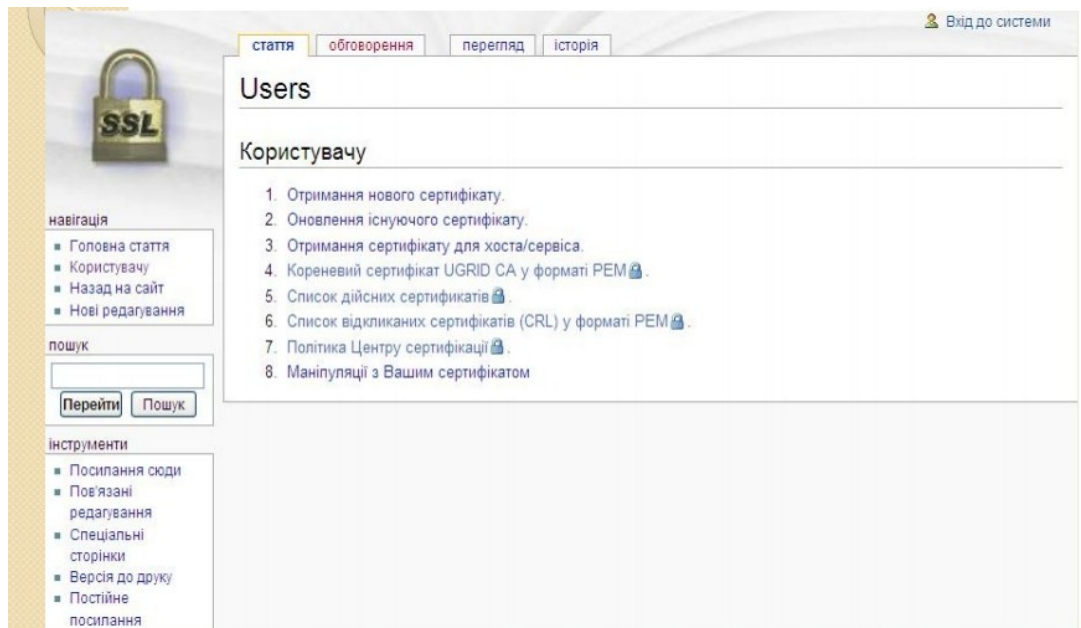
SSL

стаття | обговорення | перегляд | історія

Вхід до системи

Users

Користувачу

1. Отримання нового сертифікату.
2. Оновлення існуючого сертифікату.
3. Отримання сертифікату для хоста/сервіса.
4. Кореневий сертифікат UGRID CA у форматі PEM.
5. Список дійсних сертифікатів.
6. Список відкликаних сертифікатів (CRL) у форматі PEM.
7. Політика Центру сертифікації.
8. Маніпуляції з Вашим сертифікатом

навігація
- Головна стаття
- Користувачу
- Назад на сайт
- Нові редагування

пошук

Перейти | Пошук

інструменти
- Посилання сюди
- Пов'язані редагування
- Спеціальні сторінки
- Версія до друку
- Постійне посилання